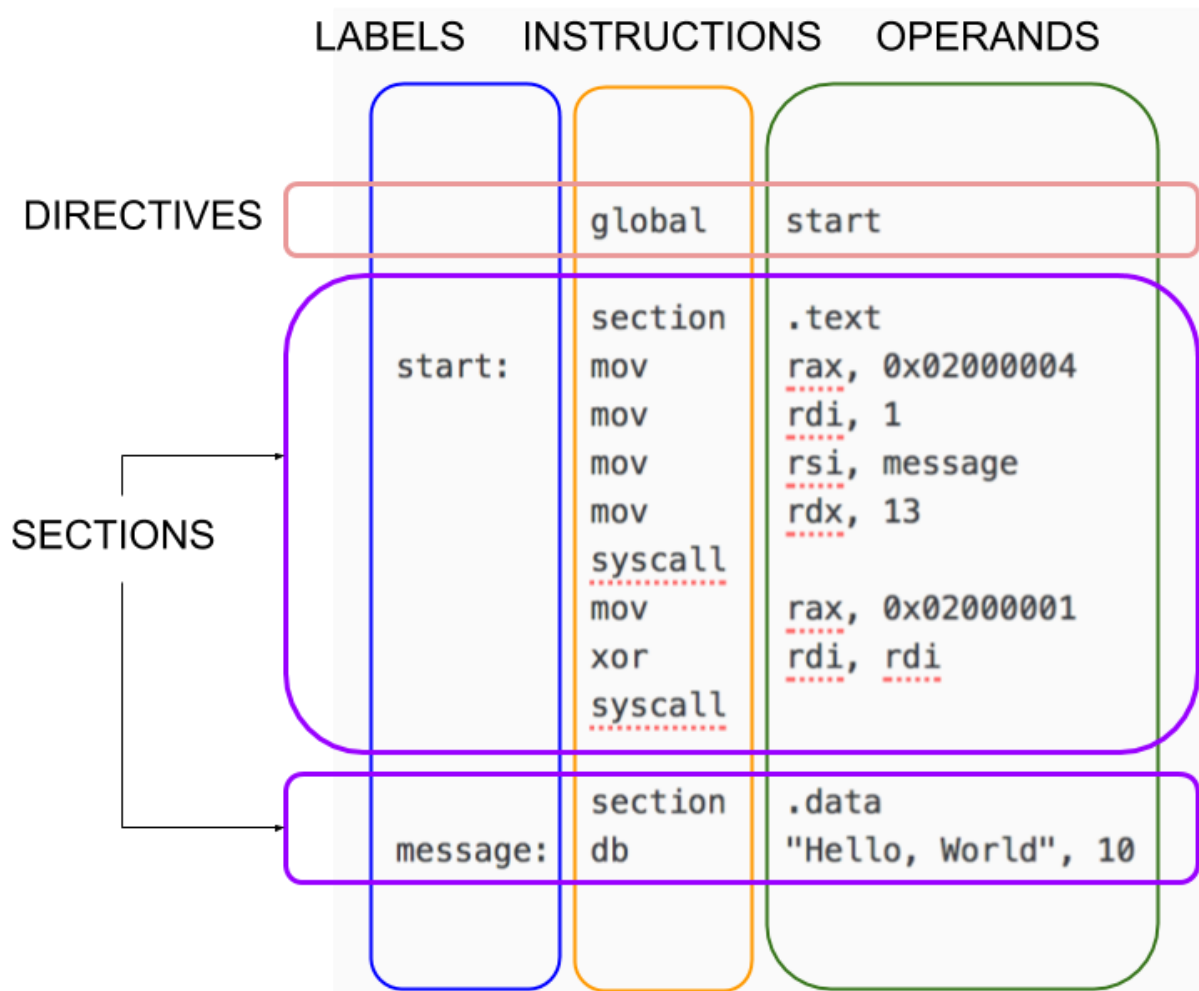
LABELS INSTRUCTIONS OPERANDS

DIRECTIVES

global start

section .text
start: mov rax, 0x02000004
mov rdi, 1
mov rsi, message
mov rdx, 13
syscall
mov rax, 0x02000001
xor rdi, rdi
syscall

SECTIONS

section .data
message: db "Hello, World", 10